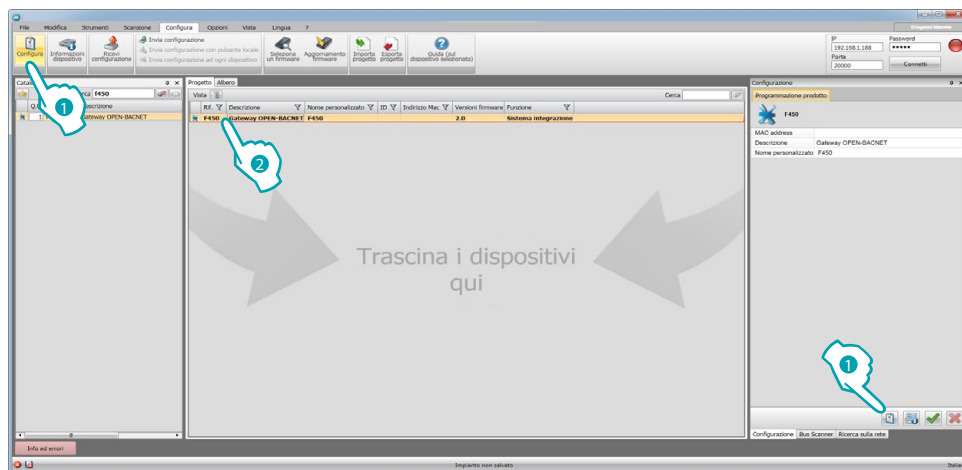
File Modifica Strumenti Scarsione Configura Opzioni Vista Lingua ?

Configura
Informazioni dispositivo
Ricevi configurazione
Invia configurazione
Invia configurazione con pulsante locale
Invia configurazione ad ogni dispositivo
Seleziona un firmware
Aggiornamento firmware
Importa progetto
Esporta progetto
Guida (sul dispositivo selezionato)

IP
192.168.1.188
Password
•••••
Porta
20000
Connetti

Catalogo
Cerca F450
Q.tà
1
Descrizione
Gateway OPEN-BACNET

Progetto Albero
Vista
Cerca

| Rif. | Descrizione | Nome personalizzato | ID | Indirizzo Mac | Versioni firmware | Funzione |
|---|---|---|---|---|---|---|
| F450 | Gateway OPEN-BACNET | F450 | | | 2.0 | Sistema integrazione |

Trascina i dispositivi qui

Configurazione
Programmazione prodotto
F450

| MAC address | |
|---|---|
| Descrizione | Gateway OPEN-BACNET |
| Nome personalizzato | F450 |

Configurazione Bus Scanner Ricerca sulla rete

Info ed errori

Impianto non salvato

Italia